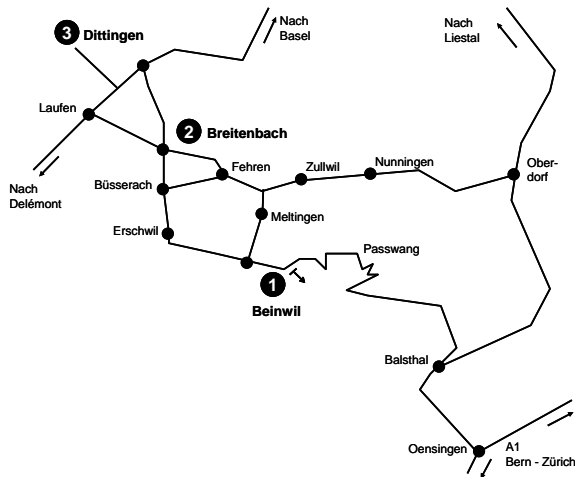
3 Dittingen

Nach Basel

Nach Liestal

Laufen

2 Breitenbach

Fehren

Zullwil

Nunningen

Oberdorf

Nach Delémont

Büsserach

Meltingen

Erschwil

Passwang

1 Beinwil

Balsthal

Oensingen

A1 Bern - Zürich